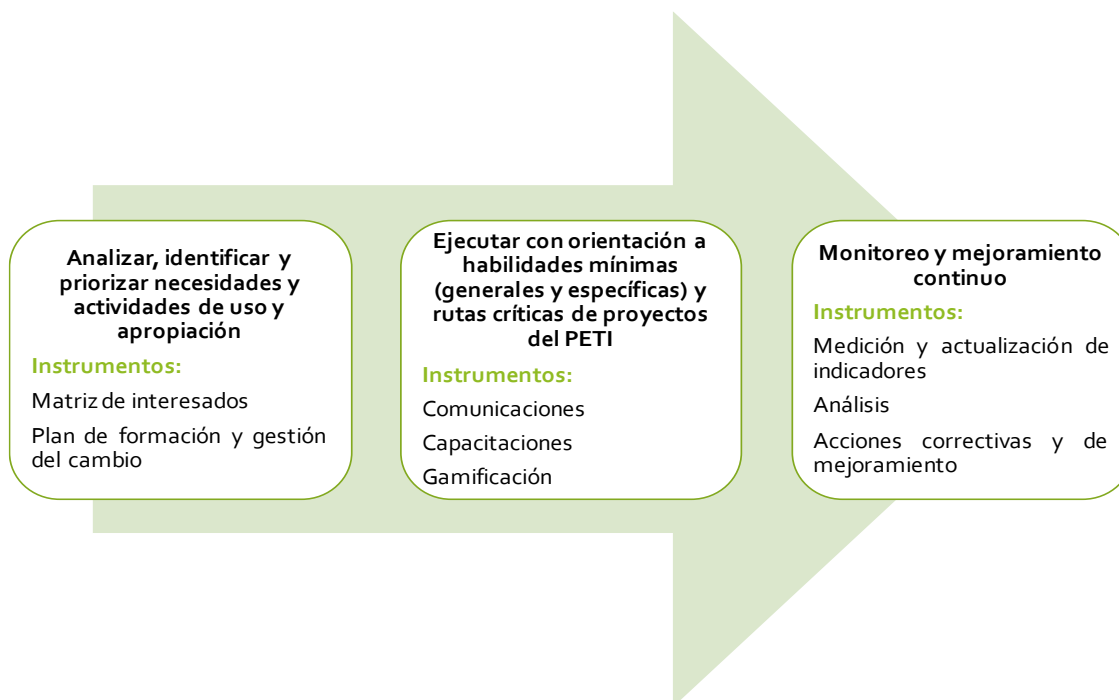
Analizar, identificar y priorizar necesidades y actividades de uso y apropiación

Instrumentos:

Matriz de interesados

Plan de formación y gestión del cambio

Ejecutar con orientación a habilidades mínimas (generales y específicas) y rutas críticas de proyectos del PETI

Instrumentos:

Comunicaciones

Capacitaciones

Gamificación

Monitoreo y mejoramiento continuo

Instrumentos:

Medición y actualización de indicadores

Análisis

Acciones correctivas y de mejoramiento